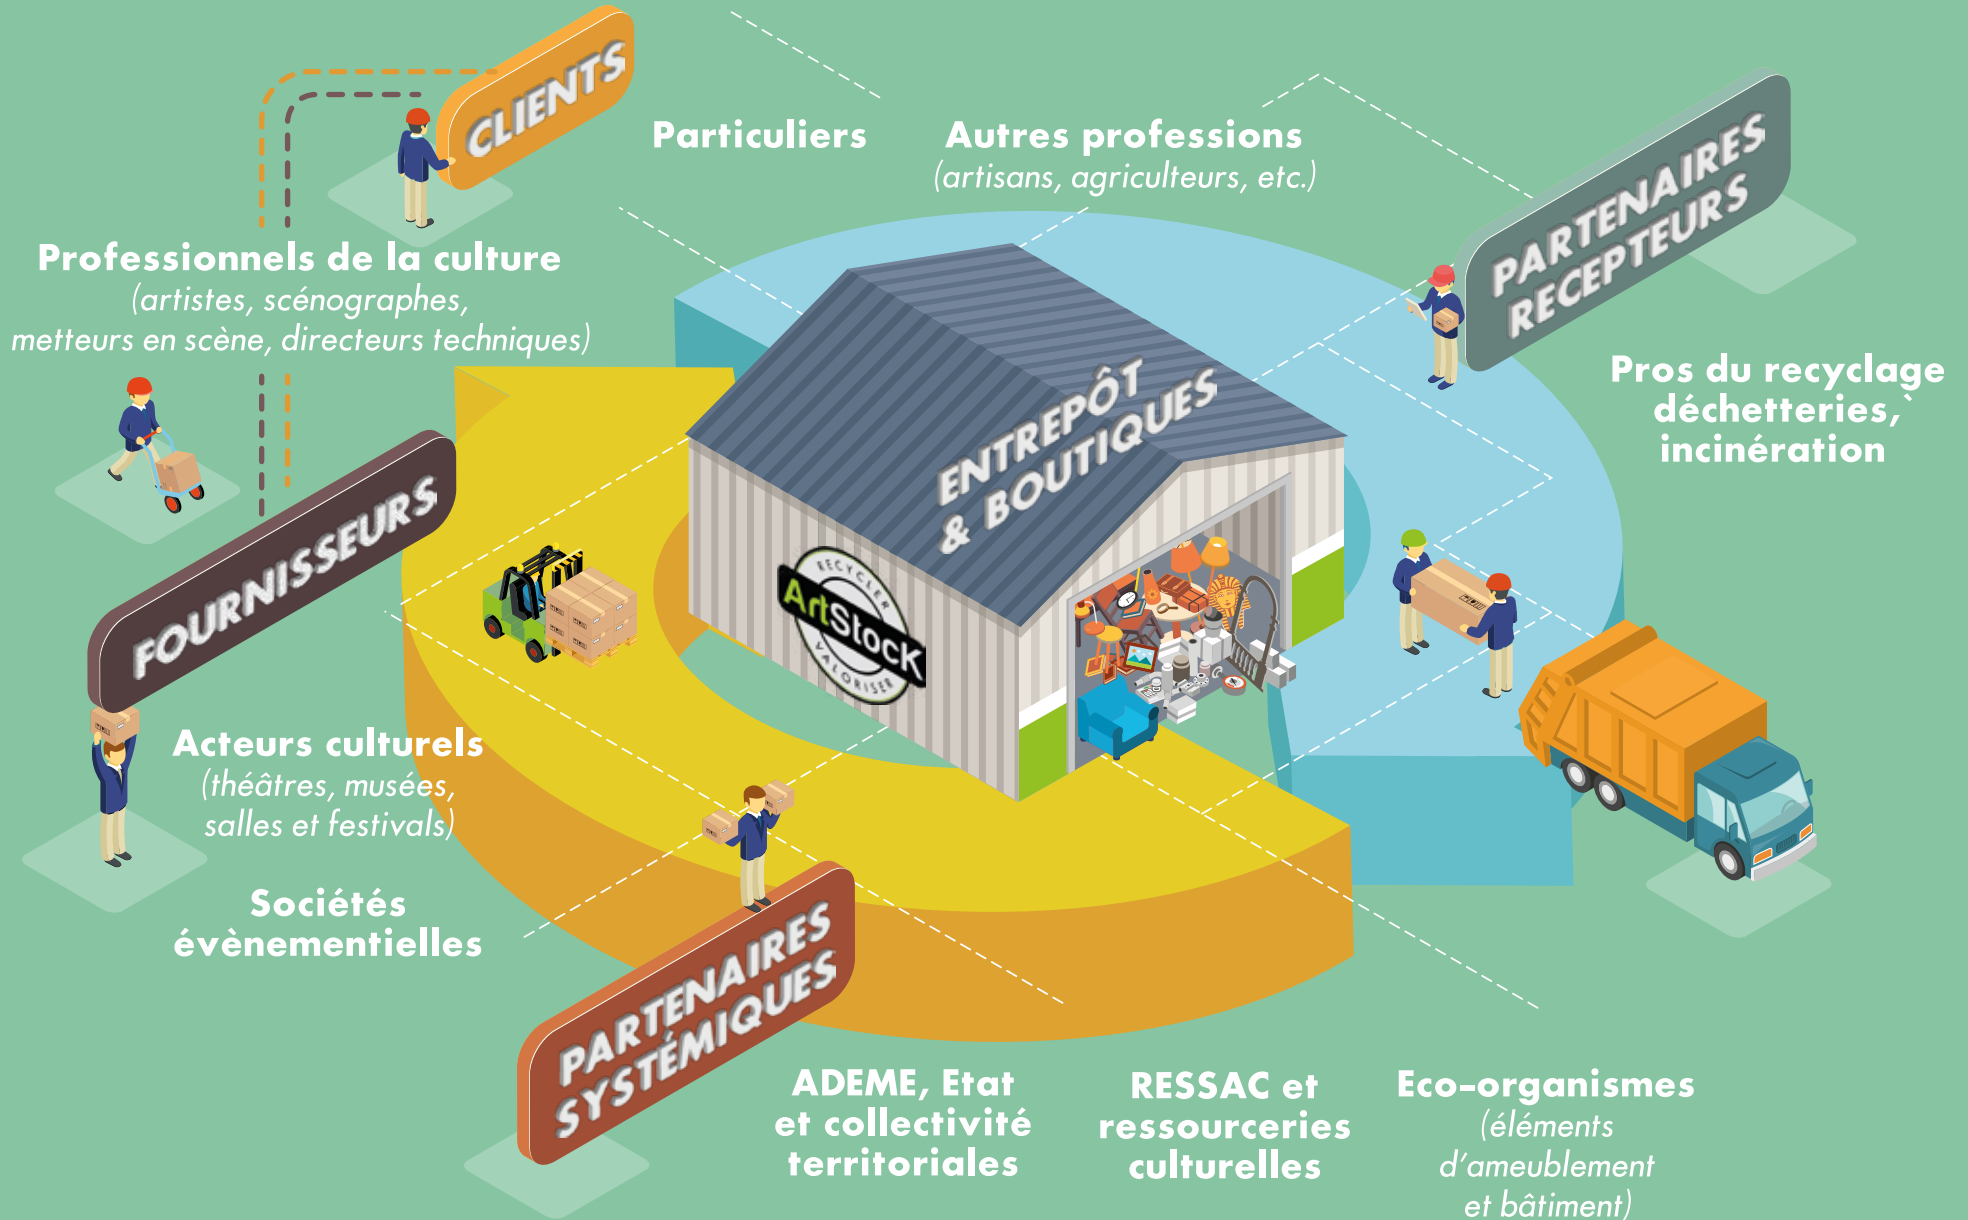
CLIENTS

Particuliers

Autres professions
(artisans, agriculteurs, etc.)

PARTENAIRES RECEPTEURS

Professionnels de la culture
(artistes, scénographes, metteurs en scène, directeurs techniques)

ENTREPÔT & BOUTIQUES

RECYCLER ArtStock VALORISER

Pros du recyclage
déchetteries,
incinération

FOURNISSEURS

Acteurs culturels
(théâtres, musées, salles et festivals)

Sociétés évènementielles

PARTENAIRES SYSTÉMIQUES

ADEME, Etat et collectivité territoriales

RESSAC et ressourceries culturelles

Eco-organismes
(éléments d'ameublement et bâtiment)